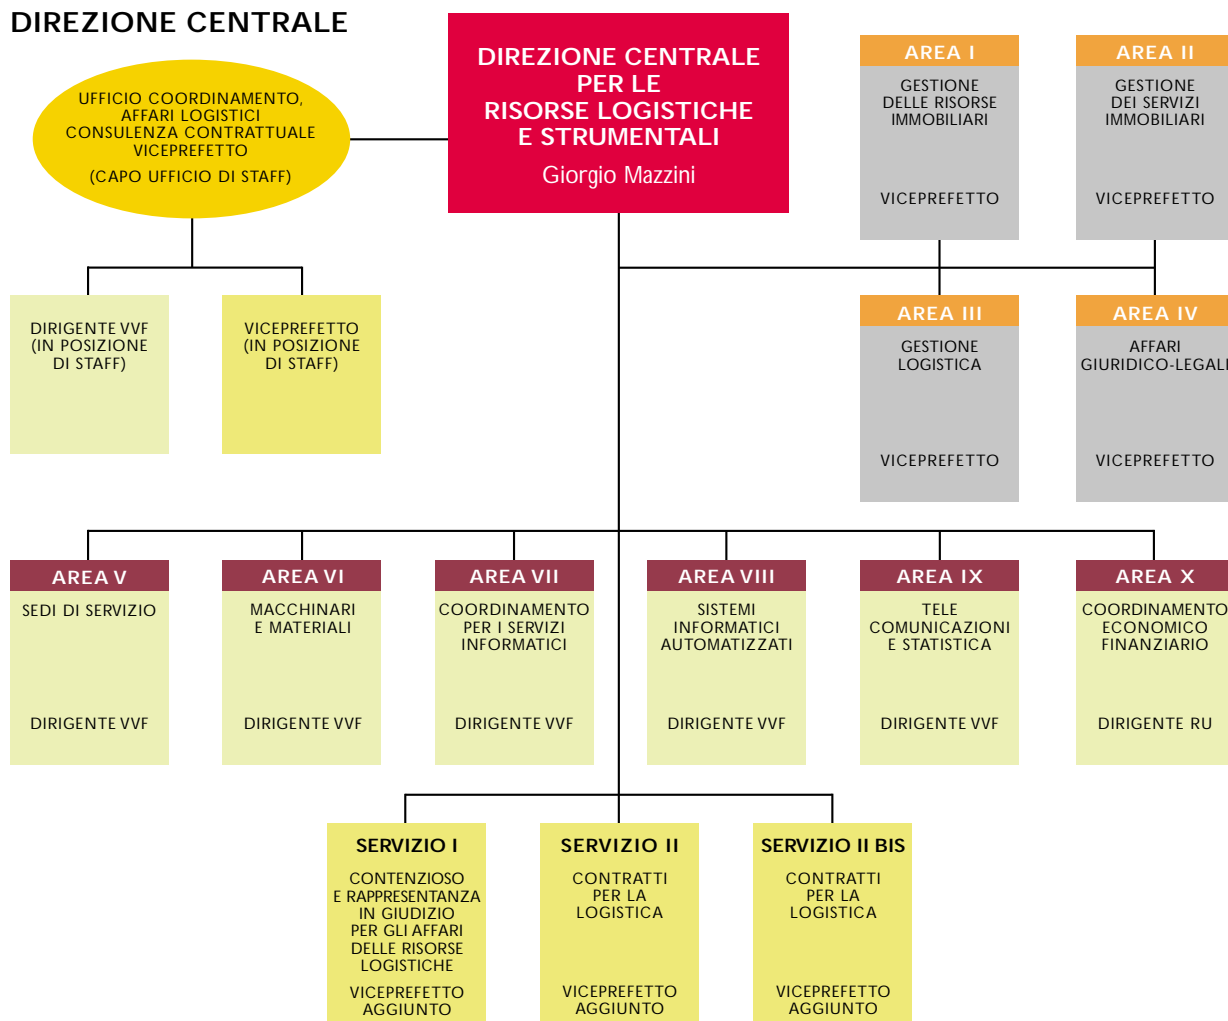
DIREZIONE CENTRALE

DIREZIONE CENTRALE PER LE RISORSE LOGISTICHE E STRUMENTALI
Giorgio Mazzini

UFFICIO COORDINAMENTO, AFFARI LOGISTICI CONSULENZA CONTRATTUALE VICEPREFETTO
(CAPO UFFICIO DI STAFF)

AREA I
GESTIONE DELLE RISORSE IMMOBILIARI
VICEPREFETTO

AREA II
GESTIONE DEI SERVIZI IMMOBILIARI
VICEPREFETTO

DIRIGENTE VVF (IN POSIZIONE DI STAFF)

VICEPREFETTO (IN POSIZIONE DI STAFF)

AREA III
GESTIONE LOGISTICA
VICEPREFETTO

AREA IV
AFFARI GIURIDICO-LEGALI
VICEPREFETTO

AREA V
SEDI DI SERVIZIO
DIRIGENTE VVF

AREA VI
MACCHINARI E MATERIALI
DIRIGENTE VVF

AREA VII
COORDINAMENTO PER I SERVIZI INFORMATICI
DIRIGENTE VVF

AREA VIII
SISTEMI INFORMATICI AUTOMATIZZATI
DIRIGENTE VVF

AREA IX
TELE COMUNICAZIONI E STATISTICA
DIRIGENTE VVF

AREA X
COORDINAMENTO ECONOMICO FINANZIARIO
DIRIGENTE RU

SERVIZIO I
CONTENZIOSO E RAPPRESENTANZA IN GIUDIZIO PER GLI AFFARI DELLE RISORSE LOGISTICHE
VICEPREFETTO AGGIUNTO

SERVIZIO II
CONTRATTI PER LA LOGISTICA
VICEPREFETTO AGGIUNTO

SERVIZIO II BIS
CONTRATTI PER LA LOGISTICA
VICEPREFETTO AGGIUNTO